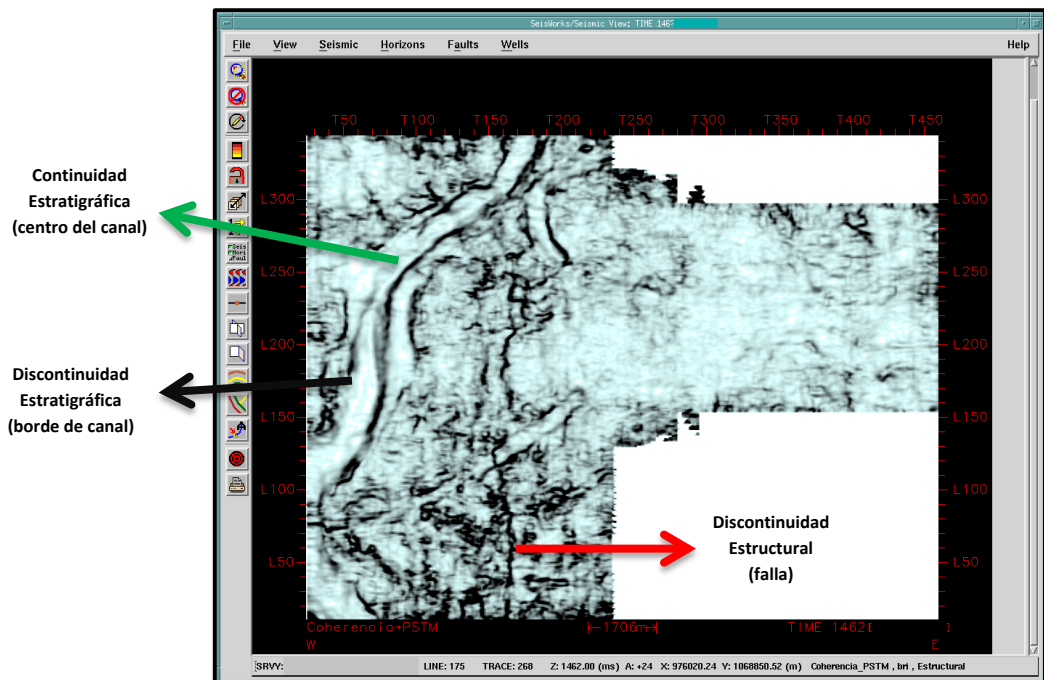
SeisWorks/Seismic View: TIME 146

File View Seismic Horizons Faults Wells Help

T50 T100 T150 T200 T250 T300 T350 T400 T450

L300 L250 L200 L150 L100 L50

L300 L250 L200 L150 L100 L50

Continuidad Estratigráfica (centro del canal)

Discontinuidad Estratigráfica (borde de canal)

Discontinuidad Estructural (falla)

Coherencia-PSTM |—1706m—| TIME 1462[ ]

W E

SRVY: LINE: 175 TRACE: 268 Z: 1462.00 (ms) A: +24 X: 976020.24 Y: 1068850.52 (m) Coherencia_PSTM , bri , Estructural